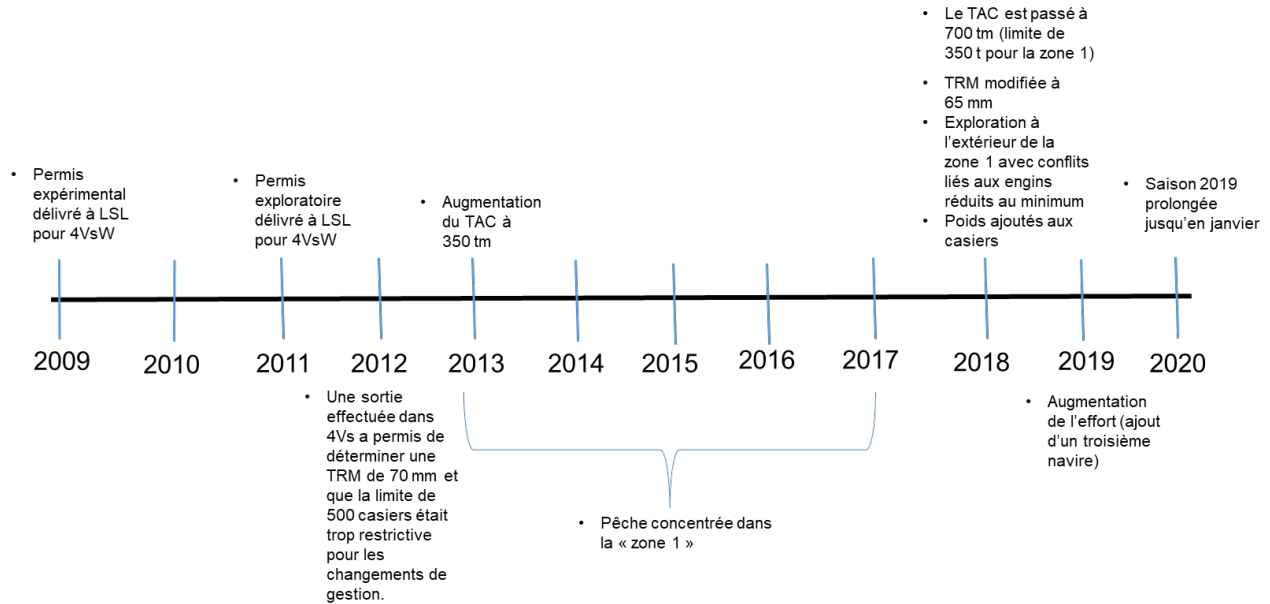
- Le TAC est passé à 700 tm (limite de 350 t pour la zone 1)
- TRM modifiée à 65 mm
- Exploration à l'extérieur de la zone 1 avec conflits liés aux engins réduits au minimum
- Poids ajoutés aux casiers

- Permis expérimental délivré à LSL pour 4VsW

- Permis exploratoire délivré à LSL pour 4VsW

- Augmentation du TAC à 350 tm

- Saison 2019 prolongée jusqu'en janvier

2009 2010 2011 2012 2013 2014 2015 2016 2017 2018 2019 2020

- Une sortie effectuée dans 4Vs a permis de déterminer une TRM de 70 mm et que la limite de 500 casiers était trop restrictive pour les changements de gestion.

- Pêche concentrée dans la « zone 1 »

- Augmentation de l'effort (ajout d'un troisième navire)